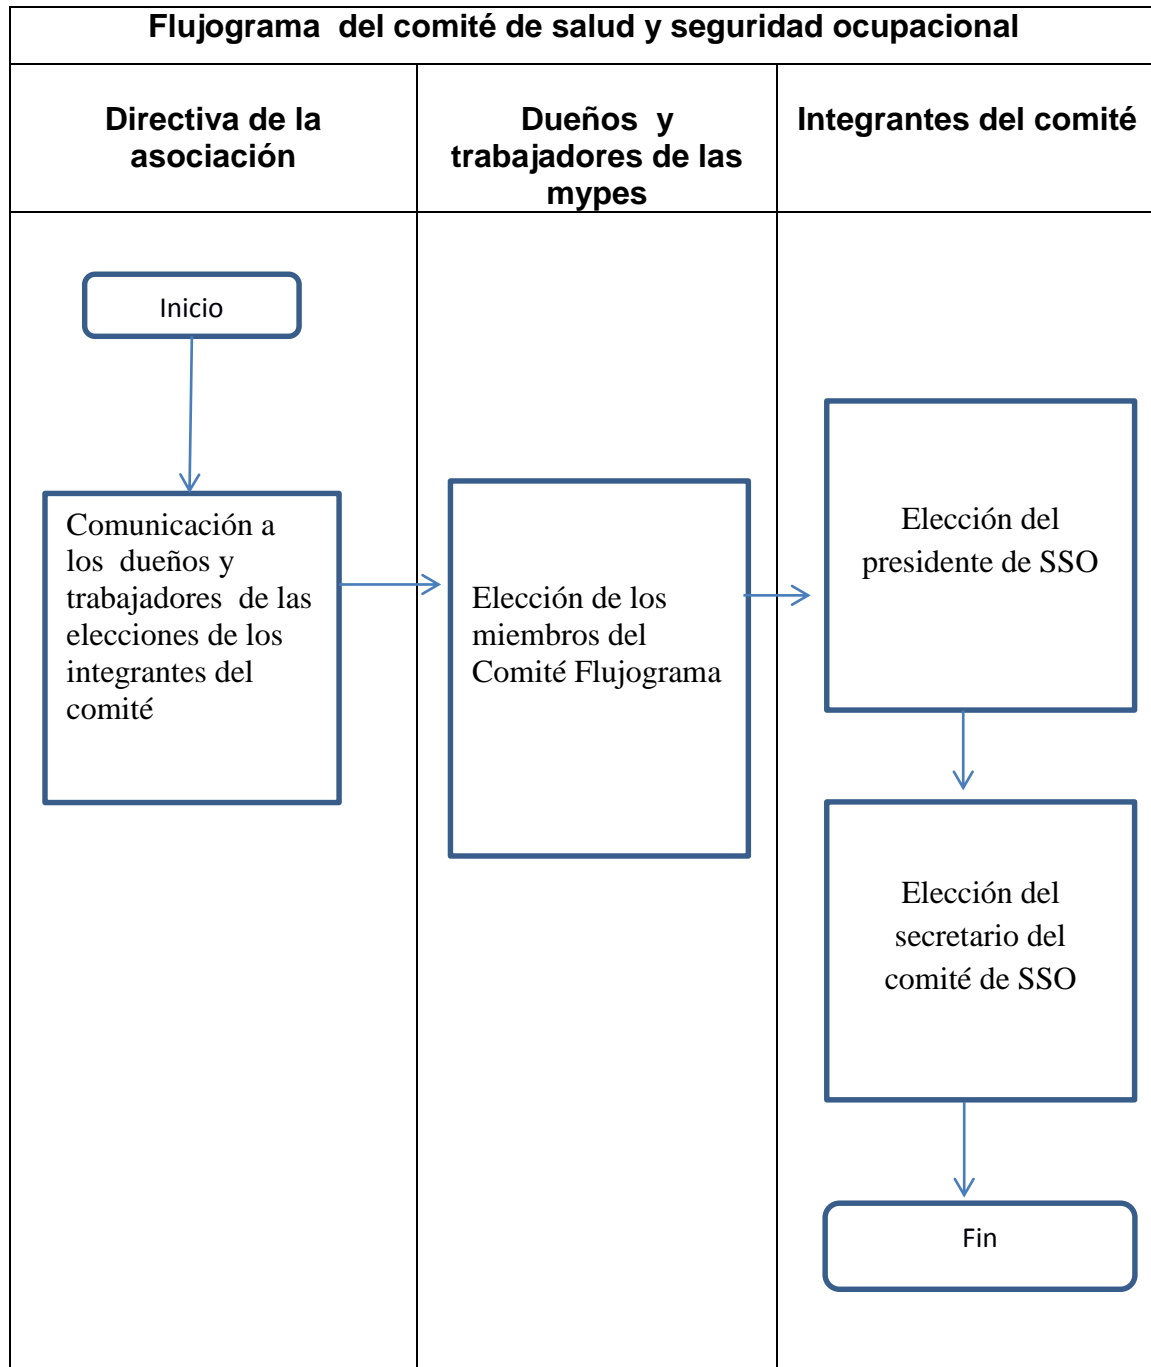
Flujograma del comité de salud y seguridad ocupacional

| Directiva de la asociación | Dueños y trabajadores de las mypes | Integrantes del comité |
|---|---|---|
| Inicio | | |
| Comunicación a los dueños y trabajadores de las elecciones de los integrantes del comité | Elección de los miembros del Comité Flujograma | Elección del presidente de SSO |
| | | Elección del secretario del comité de SSO |
| | | Fin |